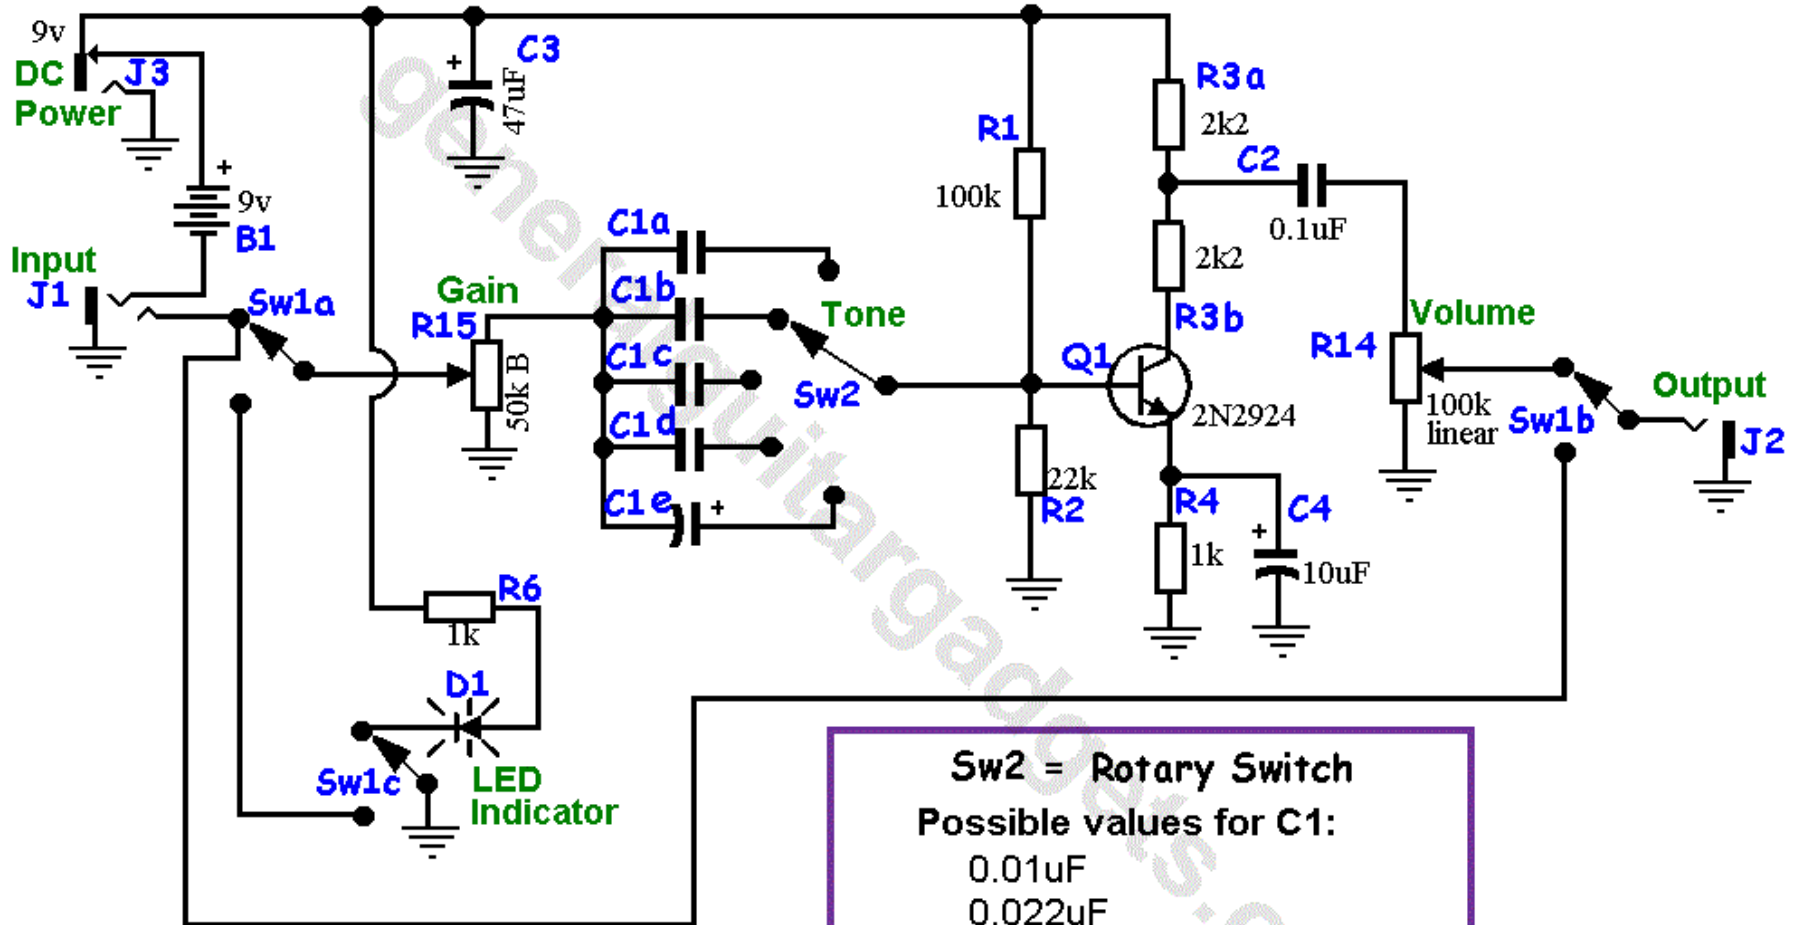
9v
DC Power
J3
+
9v
B1
Input
J1
Sw1a
C3
+
47uF
Gain
R15
50k B
C1a
C1b
C1c
C1d
C1e
+
Tone
Sw2
R1
100k
R3a
2k2
C2
0.1uF
2k2
R3b
Q1
2N2924
22k
R2
R4
1k
C4
+
10uF
Volume
R14
100k linear
Sw1b
Output
J2
R6
1k
D1
Sw1c
LED Indicator
generalguitargadgets.c

Sw2 = Rotary Switch
Possible values for C1:
0.01uF
0.022uF